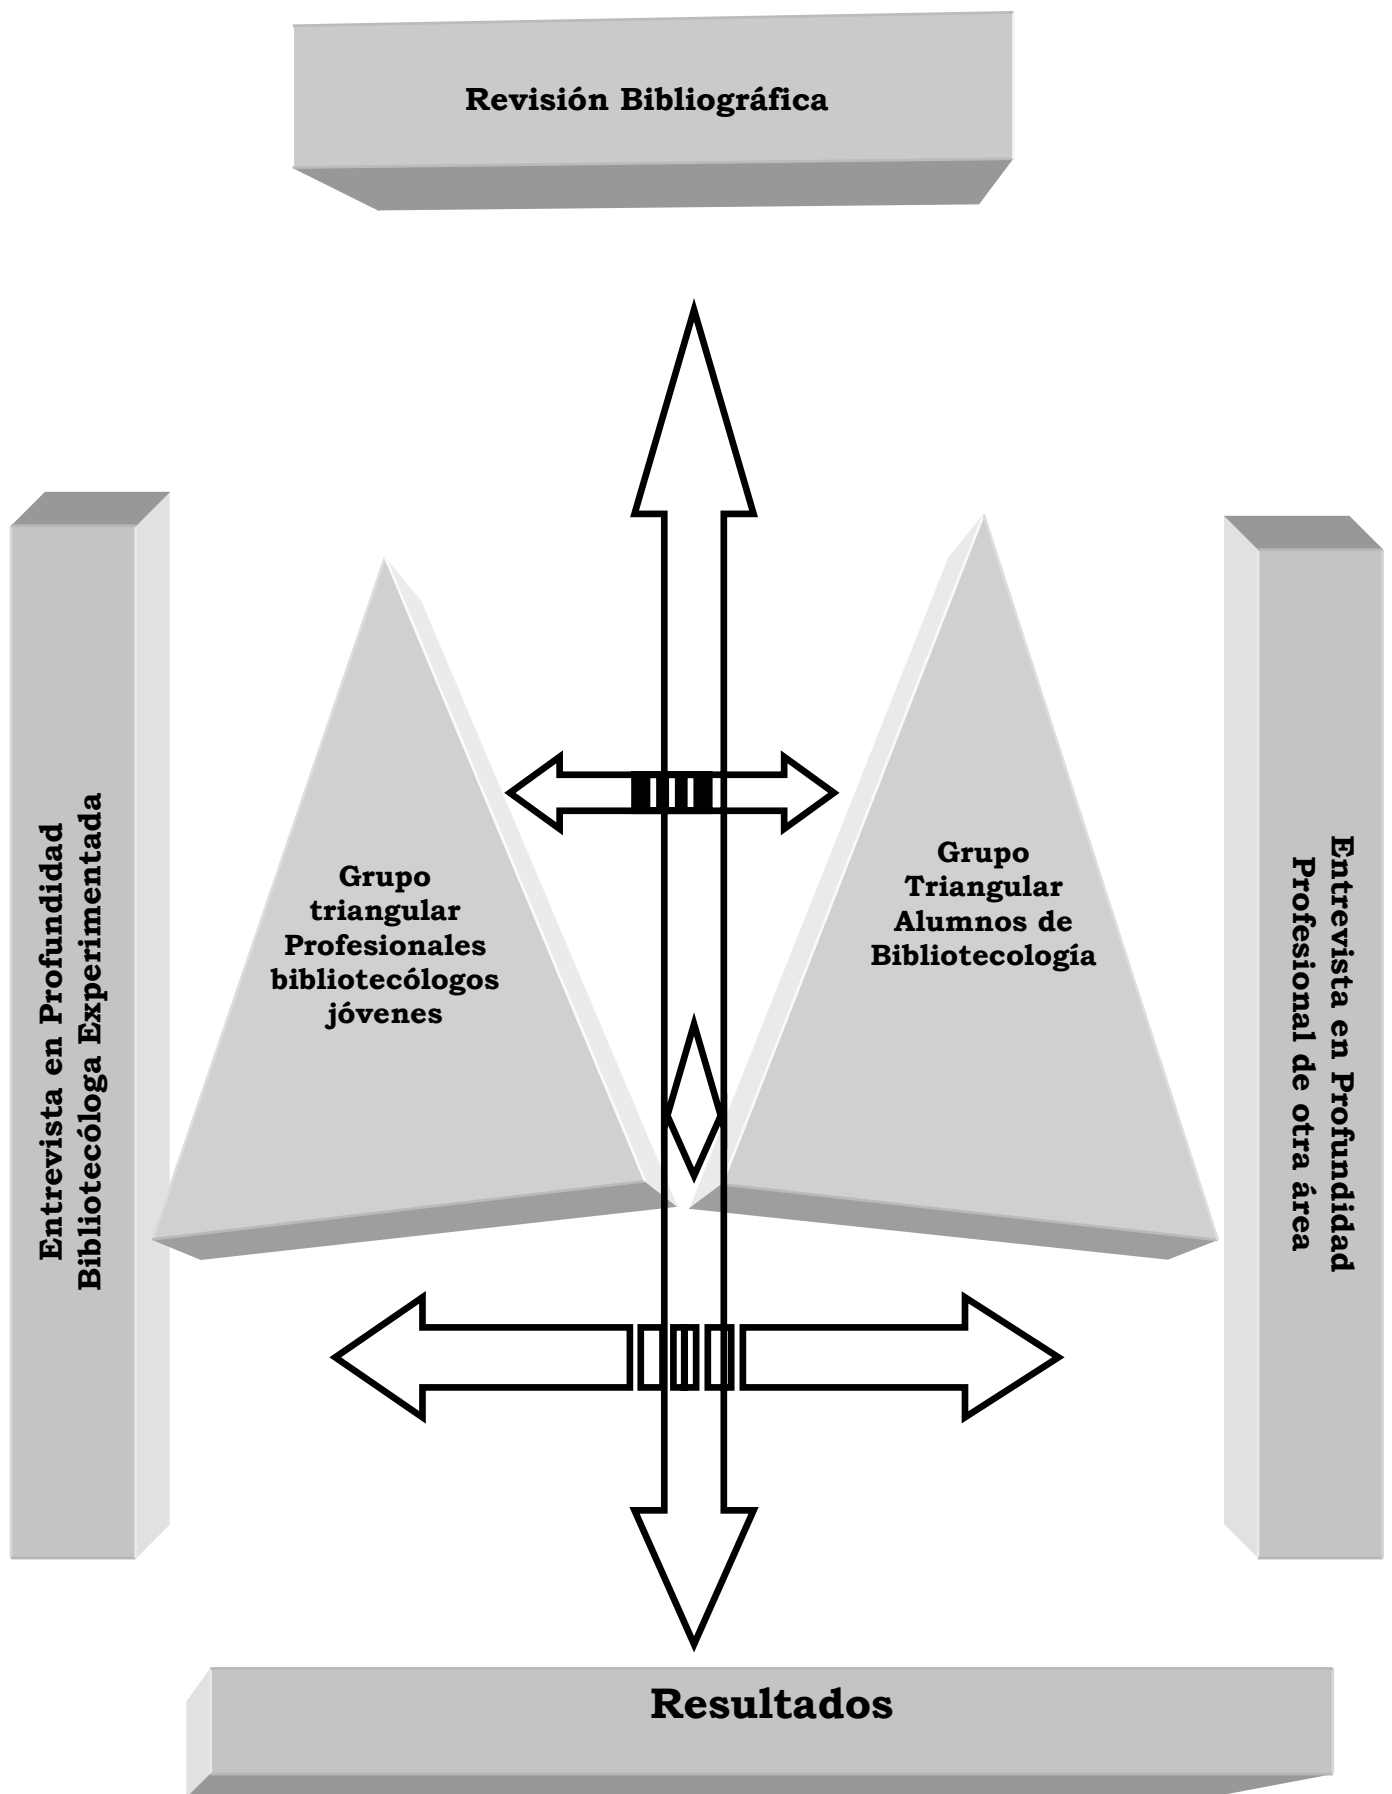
Revisión Bibliográfica

Entrevista en Profundidad Bibliotecóloga Experimentada

Grupo triangular Profesionales bibliotecólogos jóvenes

Grupo Triangular Alumnos de Bibliotecología

Entrevista en Profundidad Profesional de otra área

Resultados